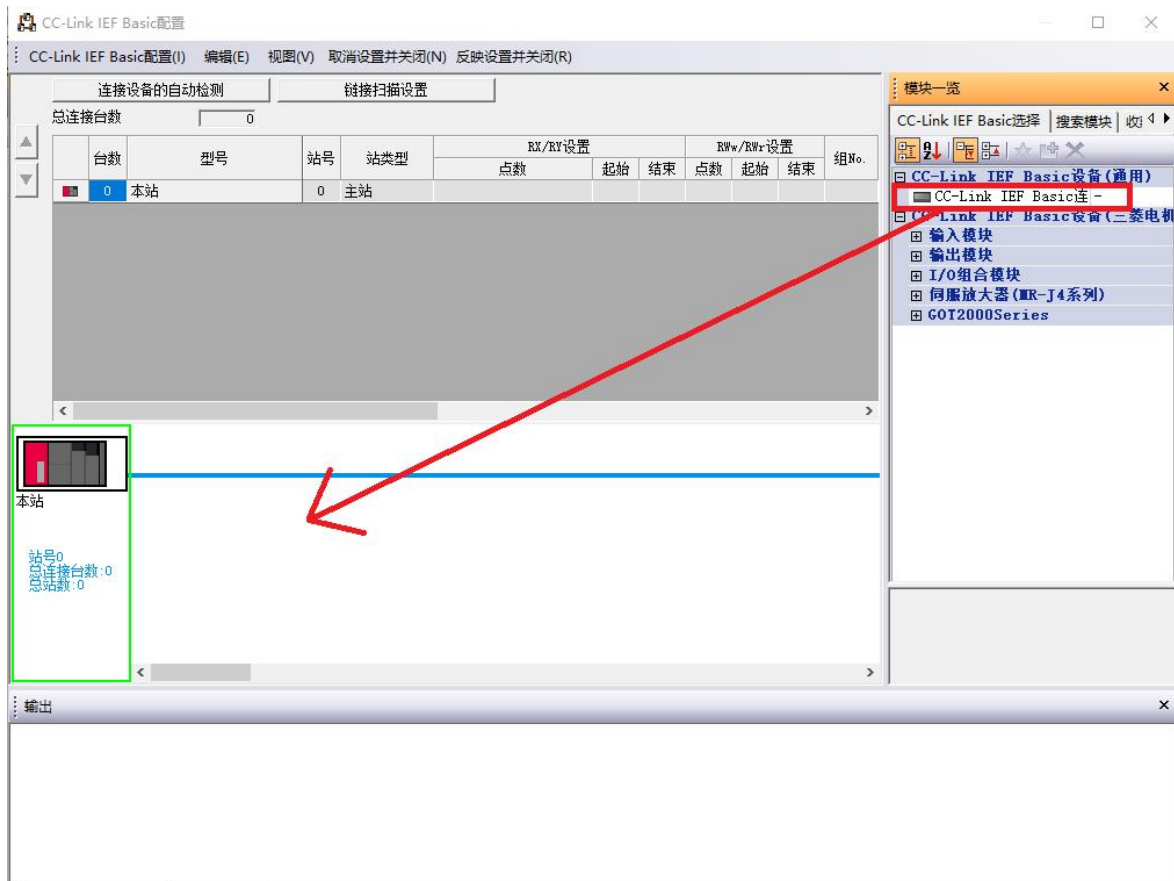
CC-Link IEF Basic配置

CC-Link IEF Basic配置(I) 编辑(E) 视图(V) 取消设置并关闭(N) 反映设置并关闭(R)

连接设备的自动检测 链接扫描设置

总连接台数 0

| | 台数 | 型号 | 站号 | 站类型 | RX/RY设置 点数 | 起始 | 结束 | RWw/RWr设置 点数 | 起始 | 结束 | 组No. |
|---|---|---|---|---|---|---|---|---|---|---|---|
| | 0 | 本站 | 0 | 主站 | | | | | | | |

本站

站号0
总连接台数:0
总站数:0

模块一览

CC-Link IEF Basic选择 搜索模块 收

CC-Link IEF Basic设备(通用)
CC-Link IEF Basic连 -
CC-Link IEF Basic设备(三菱电机
输入模块
输出模块
I/O组合模块
伺服放大器(MR-J4系列)
GOT2000Series

输出